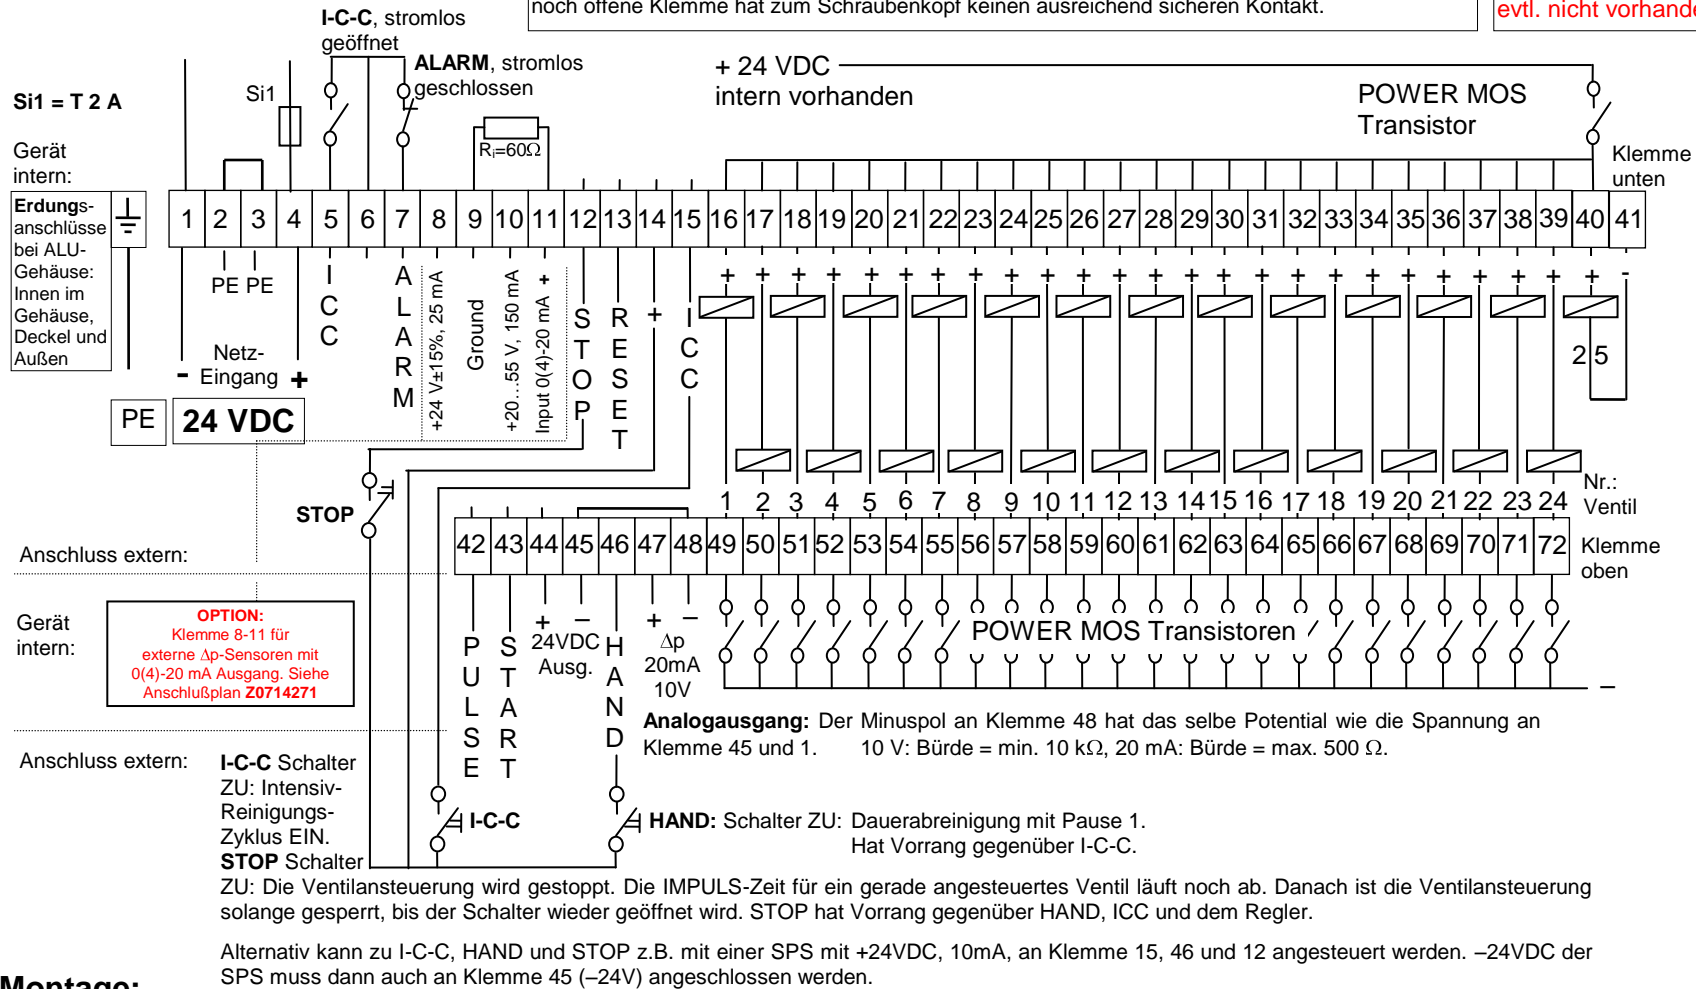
noch offene Klemme hat zum Schraubenkopf keinen ausreichend sicheren Kontakt.

evtl. nicht vorhande

I-C-C, stromlos geöffnet

ALARM, stromlos geschlossen

+ 24 VDC intern vorhanden

POWER MOS Transistor

Si1 = T 2 A

Si1

$R_i$=60Ω

Gerät intern:

Klemme unten

Erdungsanschlüsse bei ALU-Gehäuse: Innen im Gehäuse, Deckel und Außen

| 1 | 2 | 3 | 4 | 5 | 6 | 7 | 8 | 9 | 10 | 11 | 12 | 13 | 14 | 15 | 16 | 17 | 18 | 19 | 20 | 21 | 22 | 23 | 24 | 25 | 26 | 27 | 28 | 29 | 30 | 31 | 32 | 33 | 34 | 35 | 36 | 37 | 38 | 39 | 40 | 41 |
|---|---|---|---|---|---|---|---|---|---|---|---|---|---|---|---|---|---|---|---|---|---|---|---|---|---|---|---|---|---|---|---|---|---|---|---|---|---|---|---|---|

PE PE

I C C

A L A R M

+24 V±15%, 25 mA

Ground

+20…55 V, 150 mA

Input 0(4)-20 mA +

S T O P

R E S E T

+

I C C

+ + + + + + + + + + + + + + + + + + + + + + + + -

2 5

Netz-Eingang

- +

PE

24 VDC

STOP

Nr.: Ventil

1 2 3 4 5 6 7 8 9 10 11 12 13 14 15 16 17 18 19 20 21 22 23 24

Anschluss extern:

| 42 | 43 | 44 | 45 | 46 | 47 | 48 | 49 | 50 | 51 | 52 | 53 | 54 | 55 | 56 | 57 | 58 | 59 | 60 | 61 | 62 | 63 | 64 | 65 | 66 | 67 | 68 | 69 | 70 | 71 | 72 |
|---|---|---|---|---|---|---|---|---|---|---|---|---|---|---|---|---|---|---|---|---|---|---|---|---|---|---|---|---|---|---|

Klemme oben

Gerät intern:

OPTION:
Klemme 8-11 für externe Δp-Sensoren mit 0(4)-20 mA Ausgang. Siehe Anschlußplan Z0714271

P U L S E

S T A R T

+ –
24VDC Ausg.

H A N D

+ –
Δp 20mA 10V

POWER MOS Transistoren

–

Analogausgang: Der Minuspol an Klemme 48 hat das selbe Potential wie die Spannung an Klemme 45 und 1. 10 V: Bürde = min. 10 kΩ, 20 mA: Bürde = max. 500 Ω.

Anschluss extern:

I-C-C Schalter ZU: Intensiv-Reinigungs-Zyklus EIN.

I-C-C

HAND: Schalter ZU: Dauerabreinigung mit Pause 1. Hat Vorrang gegenüber I-C-C.

STOP Schalter ZU: Die Ventilansteuerung wird gestoppt. Die IMPULS-Zeit für ein gerade angesteuertes Ventil läuft noch ab. Danach ist die Ventilansteuerung solange gesperrt, bis der Schalter wieder geöffnet wird. STOP hat Vorrang gegenüber HAND, ICC und dem Regler.

Alternativ kann zu I-C-C, HAND und STOP z.B. mit einer SPS mit +24VDC, 10mA, an Klemme 15, 46 und 12 angesteuert werden. –24VDC der SPS muss dann auch an Klemme 45 (–24V) angeschlossen werden.

Montage: